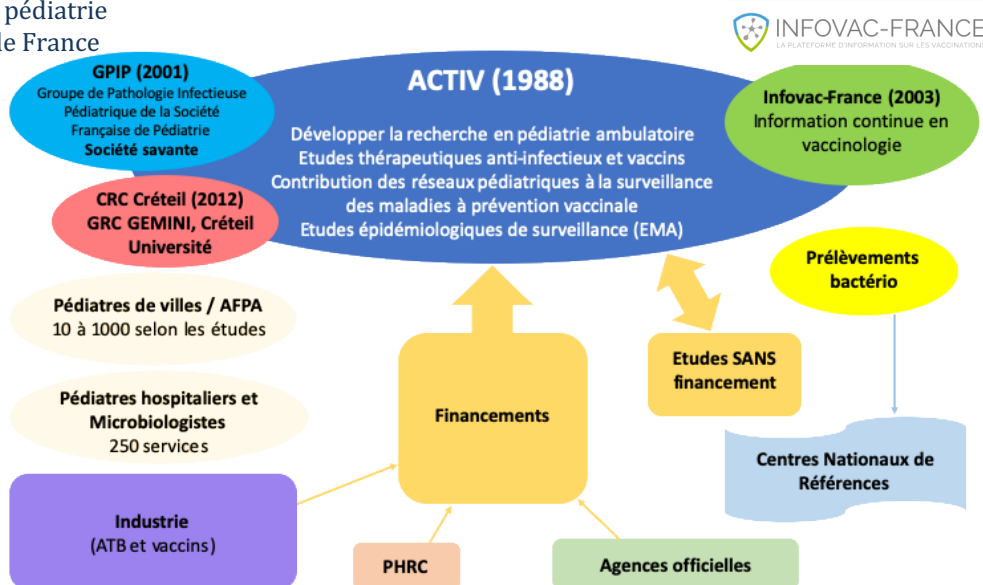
pédiatrie
le France

INFOVAC-FRANCE
LA PLATEFORME D'INFORMATION SUR LES VACCINATIONS

GPIP (2001)
Groupe de Pathologie Infectieuse Pédiatrique de la Société Française de Pédiatrie
Société savante

ACTIV (1988)

Développer la recherche en pédiatrie ambulatoire
Etudes thérapeutiques anti-infectieux et vaccins
Contribution des réseaux pédiatriques à la surveillance des maladies à prévention vaccinale
Etudes épidémiologiques de surveillance (EMA)

Infovac-France (2003)
Information continue en vaccinologie

CRC Créteil (2012)
GRC GEMINI, Créteil Université

Prélèvements bactério

Pédiatres de villes / AFPA
10 à 1000 selon les études

Etudes SANS financement

Pédiatres hospitaliers et Microbiologistes
250 services

Financements

Centres Nationaux de Références

Industrie
(ATB et vaccins)

PHRC

Agences officielles